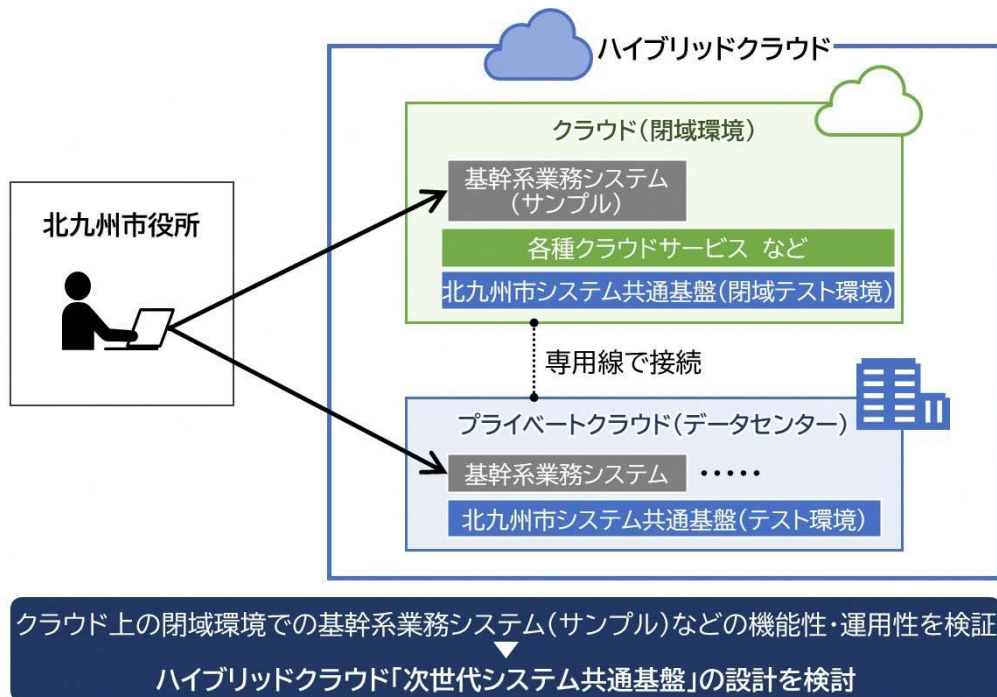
ハイブリッドクラウド

クラウド(閉域環境)

基幹系業務システム
(サンプル)

各種クラウドサービス など

北九州市システム共通基盤(閉域テスト環境)

北九州市役所

専用線で接続

プライベートクラウド(データセンター)

基幹系業務システム ・・・・・

北九州市システム共通基盤(テスト環境)

クラウド上の閉域環境での基幹系業務システム(サンプル)などの機能性・運用性を検証
▼
ハイブリッドクラウド「次世代システム共通基盤」の設計を検討